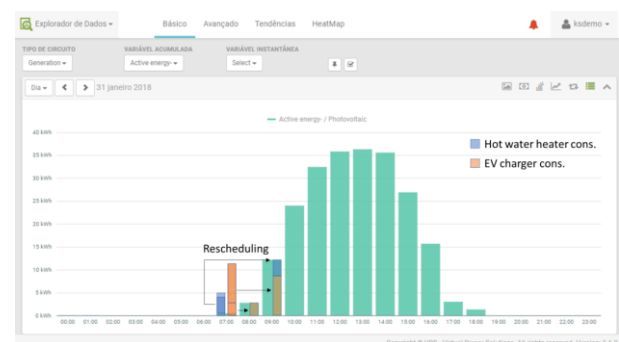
Explorador de Dados ▾ Básico Avançado Tendências HeatMap ksdemo ▾

TIPO DE CIRCUITO
Generation ▾

VARIÁVEL ACUMULADA
Active energy- ▾

VARIÁVEL INSTANTÂNEA
Select ▾

Dia ▾ < > 31 janeiro 2018

Active energy- / Photovoltaic

Hot water heater cons.
EV charger cons.

Rescheduling

40 kWh
35 kWh
30 kWh
25 kWh
20 kWh
15 kWh
10 kWh
5 kWh
0 kWh

00:00 01:00 02:00 03:00 04:00 05:00 06:00 07:00 08:00 09:00 10:00 11:00 12:00 13:00 14:00 15:00 16:00 17:00 18:00 19:00 20:00 21:00 22:00 23:00

Copyright © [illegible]